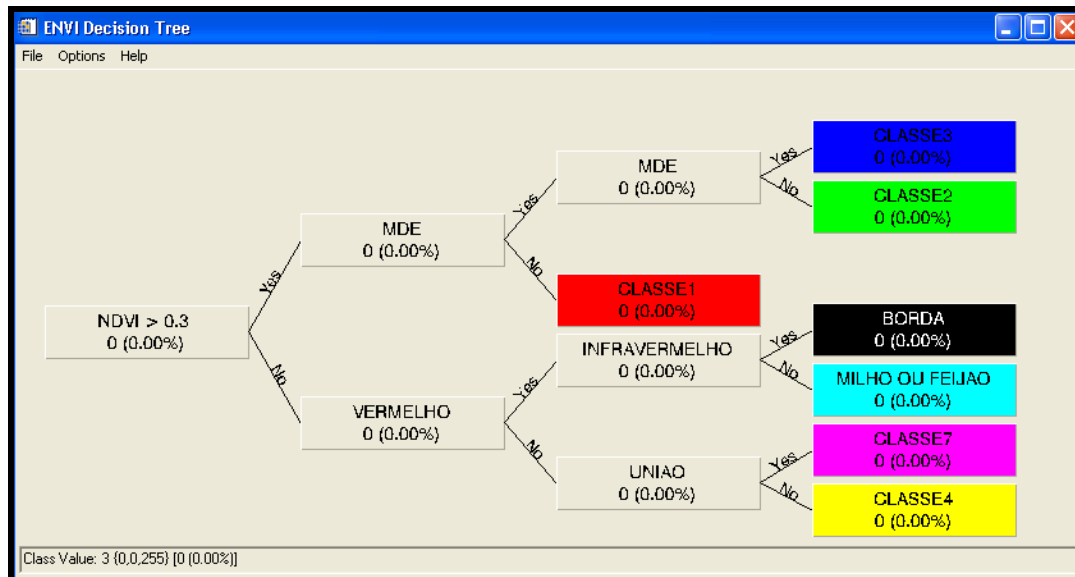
ENVI Decision Tree

File Options Help

NDVI > 0.3
0 (0.00%)

Yes

No

MDE
0 (0.00%)

VERMELHO
0 (0.00%)

Yes

No

Yes

No

MDE
0 (0.00%)

CLASSE1
0 (0.00%)

INFRAVERMELHO
0 (0.00%)

UNIAO
0 (0.00%)

Yes

No

CLASSE3
0 (0.00%)

CLASSE2
0 (0.00%)

Yes

No

BORDA
0 (0.00%)

MILHO OU FEIJAO
0 (0.00%)

Yes

No

CLASSE7
0 (0.00%)

CLASSE4
0 (0.00%)

Class Value: 3 {0,0,255} [0 (0.00%)]